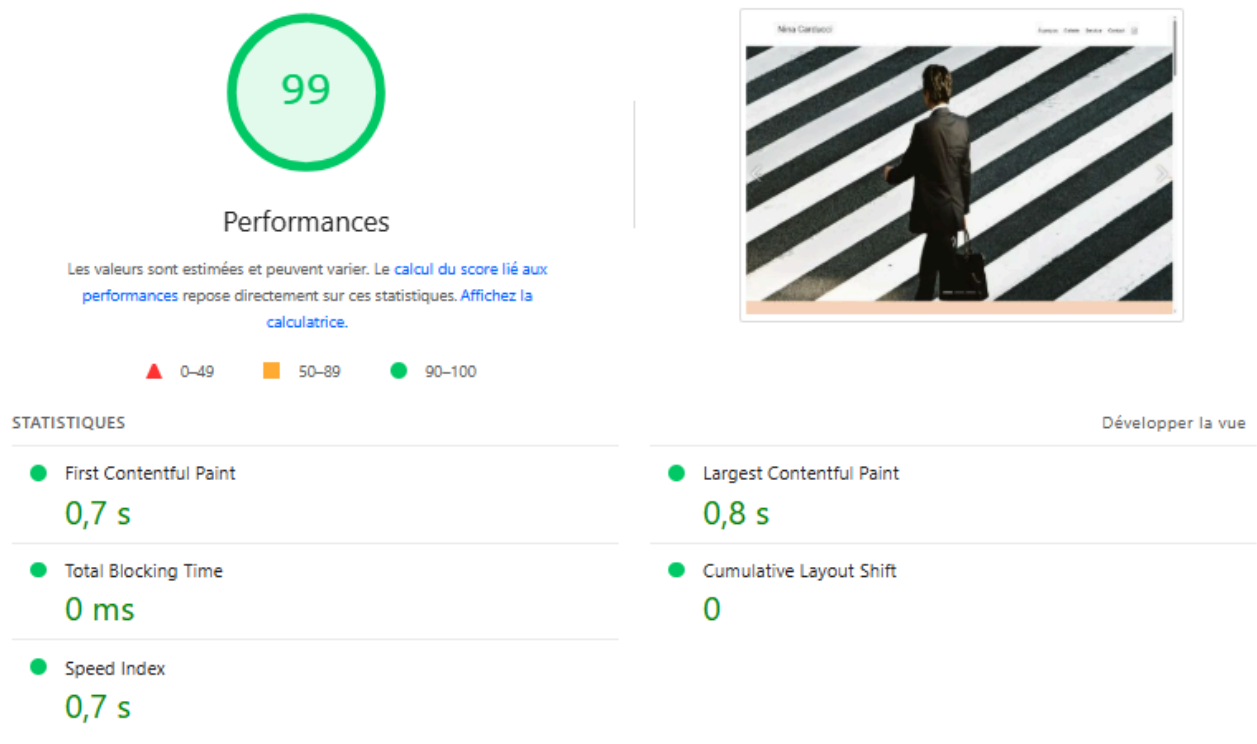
99

Performances

Les valeurs sont estimées et peuvent varier. Le calcul du score lié aux performances repose directement sur ces statistiques. Affichez la calculatrice.

0–49 50–89 90–100

Nina Carducci

Français Galerie Service Contact

STATISTIQUES

Développer la vue

First Contentful Paint
0,7 s

Largest Contentful Paint
0,8 s

Total Blocking Time
0 ms

Cumulative Layout Shift
0

Speed Index
0,7 s